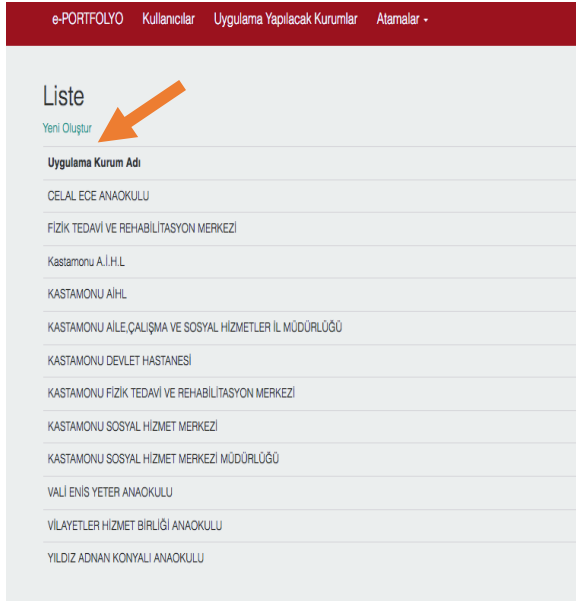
e-PORTFOLYO Kullanıcılar Uygulama Yapılacak Kurumlar Atamalar ▾

Liste

Yeni Oluştur

| Uygulama Kurum Adı |
|---|
| CELAL ECE ANAOKULU |
| FİZİK TEDAVİ VE REHABİLİTASYON MERKEZİ |
| Kastamonu A.İ.H.L |
| KASTAMONU AİHL |
| KASTAMONU AİLE,ÇALIŞMA VE SOSYAL HİZMETLER İL MÜDÜRLÜĞÜ |
| KASTAMONU DEVLET HASTANESİ |
| KASTAMONU FİZİK TEDAVİ VE REHABİLİTASYON MERKEZİ |
| KASTAMONU SOSYAL HİZMET MERKEZİ |
| KASTAMONU SOSYAL HİZMET MERKEZİ MÜDÜRLÜĞÜ |
| VALİ ENİS YETER ANAOKULU |
| VİLAYETLER HİZMET BİRLİĞİ ANAOKULU |
| YILDIZ ADNAN KONYALI ANAOKULU |